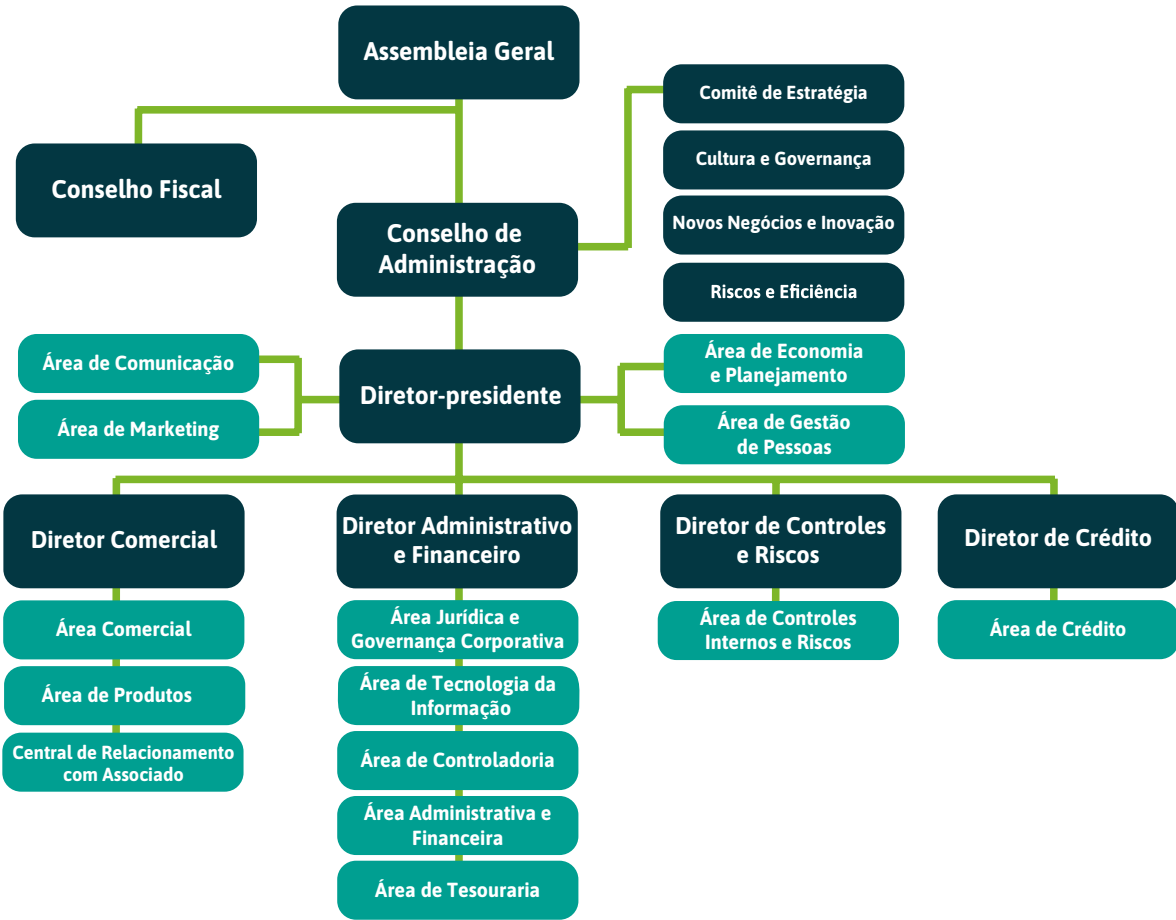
Assembleia Geral

Conselho Fiscal

Conselho de Administração

Comitê de Estratégia

Cultura e Governança

Novos Negócios e Inovação

Riscos e Eficiência

Área de Comunicação

Área de Marketing

Diretor-presidente

Área de Economia e Planejamento

Área de Gestão de Pessoas

Diretor Comercial

Área Comercial

Área de Produtos

Central de Relacionamento com Associado

Diretor Administrativo e Financeiro

Área Jurídica e Governança Corporativa

Área de Tecnologia da Informação

Área de Controladoria

Área Administrativa e Financeira

Área de Tesouraria

Diretor de Controles e Riscos

Área de Controles Internos e Riscos

Diretor de Crédito

Área de Crédito